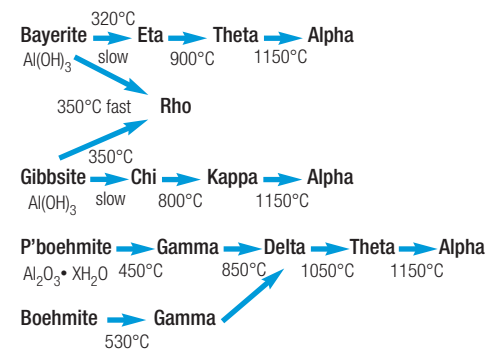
320°C
Bayerite → Eta → Theta → Alpha
$Al(OH)_3$ slow 900°C 1150°C

350°C fast Rho

350°C
Gibbsite → Chi → Kappa → Alpha
$Al(OH)_3$ slow 800°C 1150°C

P'boehmite → Gamma → Delta → Theta → Alpha
$Al_2O_3 \bullet XH_2O$ 450°C 850°C 1050°C 1150°C

Boehmite → Gamma
530°C